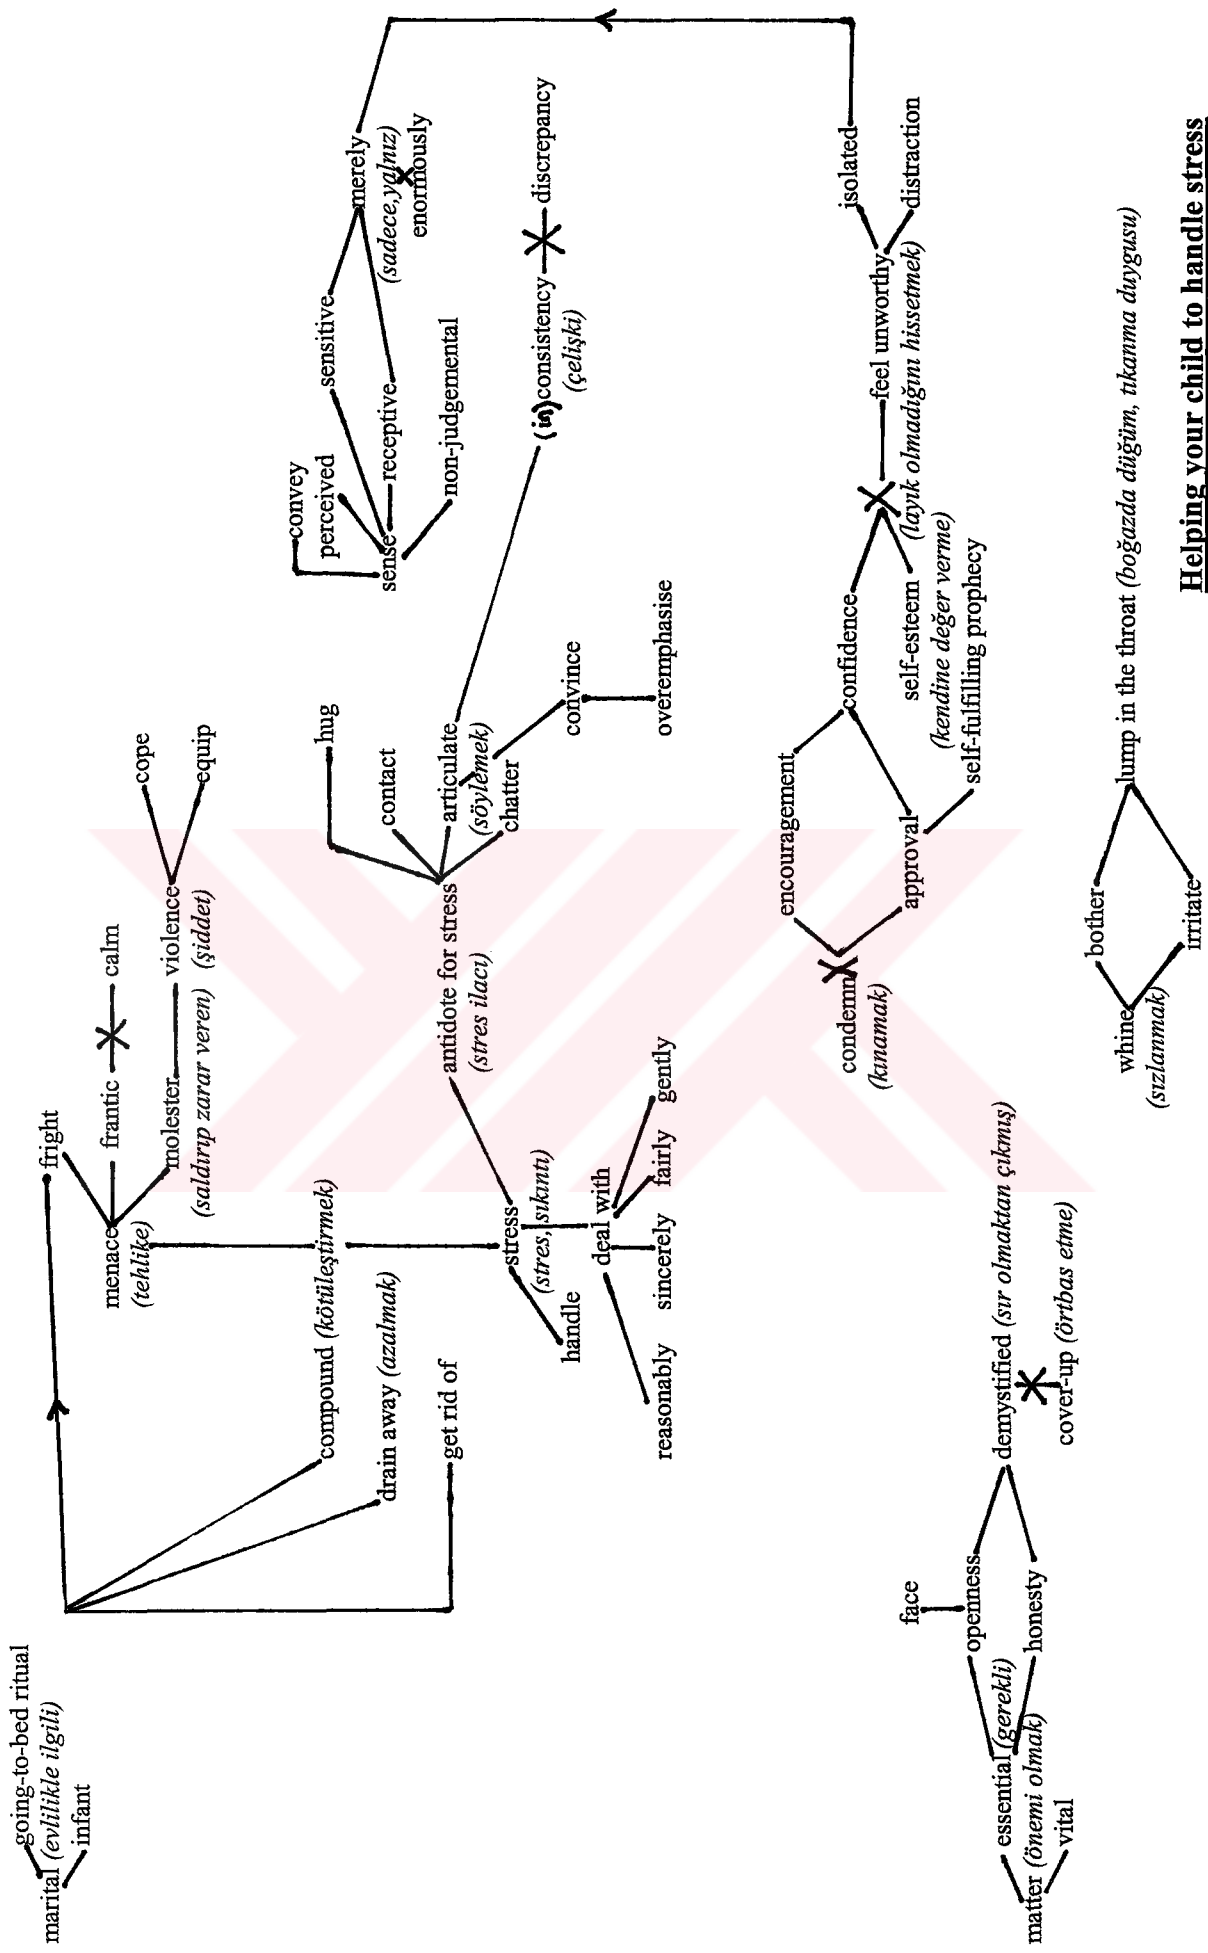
Helping your child to handle stress

lump in the throat (boğazda düğüm, tıkanma duygusu)

bother

irritate

whine (sızlanmak)

isolated

distraction

feel unworthy (layık olmadığını hissetmek)

confidence

self-esteem (kendine değer verme)

self-fulfilling prophecy

encouragement

approval

condemn (kınamak)

merely (sadece, yalnız)

enormously

sensitive

receptive

non-judgemental

convey

perceived

sense

(in)consistency (çelişki)

discrepancy

hug

contact

articulate (söylemek)

chatter

convince

overemphasise

antidote for stress (stres ilacı)

cope

equip

violence (şiddet)

calm

frantic

molester (saldırıp zarar veren)

fright

menace (tehlike)

compound (kötüleştirmek)

drain away (azalmak)

get rid of

stress (stres, sıkıntı)

handle

deal with

gently

fairly

sincerely

reasonably

demystified (sır olmaktan çıkmış)

cover-up (örtbas etme)

face

openness

honesty

essential (gerekli)

matter (önemi olmak)

vital

going-to-bed ritual

marital (evlilikle ilgili)

infant